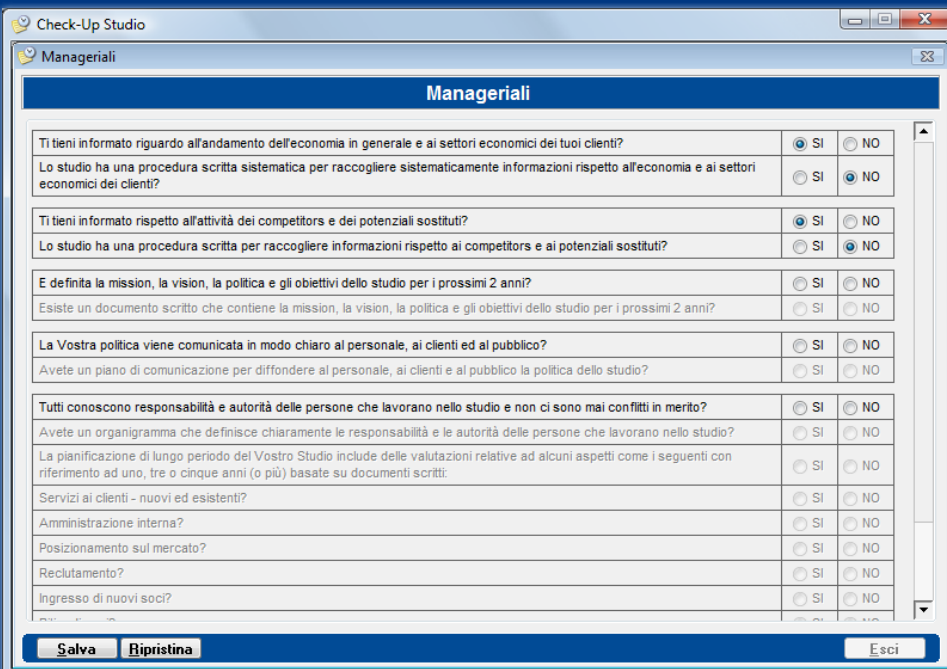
Check-Up Studio

Manageriali

Manageriali

| | | |
|---|---|---|
| Ti tieni informato riguardo all'andamento dell'economia in generale e ai settori economici dei tuoi clienti? | SI | NO |
| Lo studio ha una procedura scritta sistematica per raccogliere sistematicamente informazioni rispetto all'economia e ai settori economici dei clienti? | SI | NO |
| Ti tieni informato rispetto all'attività dei competitors e dei potenziali sostituti? | SI | NO |
| Lo studio ha una procedura scritta per raccogliere informazioni rispetto ai competitors e ai potenziali sostituti? | SI | NO |
| E definita la mission, la vision, la politica e gli obiettivi dello studio per i prossimi 2 anni? | SI | NO |
| Esiste un documento scritto che contiene la mission, la vision, la politica e gli obiettivi dello studio per i prossimi 2 anni? | SI | NO |
| La Vostra politica viene comunicata in modo chiaro al personale, ai clienti ed al pubblico? | SI | NO |
| Avete un piano di comunicazione per diffondere al personale, ai clienti e al pubblico la politica dello studio? | SI | NO |
| Tutti conoscono responsabilità e autorità delle persone che lavorano nello studio e non ci sono mai conflitti in merito? | SI | NO |
| Avete un organigramma che definisce chiaramente le responsabilità e le autorità delle persone che lavorano nello studio? | SI | NO |
| La pianificazione di lungo periodo del Vostro Studio include delle valutazioni relative ad alcuni aspetti come i seguenti con riferimento ad uno, tre o cinque anni (o più) basate su documenti scritti: | SI | NO |
| Servizi ai clienti - nuovi ed esistenti? | SI | NO |
| Amministrazione interna? | SI | NO |
| Posizionamento sul mercato? | SI | NO |
| Reclutamento? | SI | NO |
| Ingresso di nuovi soci? | SI | NO |
| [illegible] | SI | NO |

Salva  Ripristina  Esci